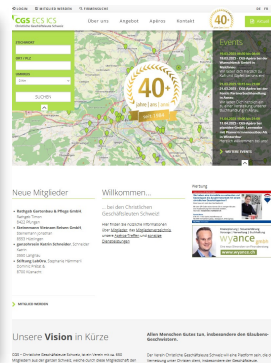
LOGIN | MITGLIED WERDEN | FIRMENSUCHE

CGS ECS ICS
Über uns | Angebot | Apéros | Kontakt

40

Events

SUCHEN

40 Jahre

Neue Mitglieder

Willkommen...

... bei den Christlichen Geschäftsleuten Schweiz

Werbung

wyance

Unsere Vision in Kürze

Allen Menschen Gutes tun. Insbesondere den Glaubens-Geschwistern.